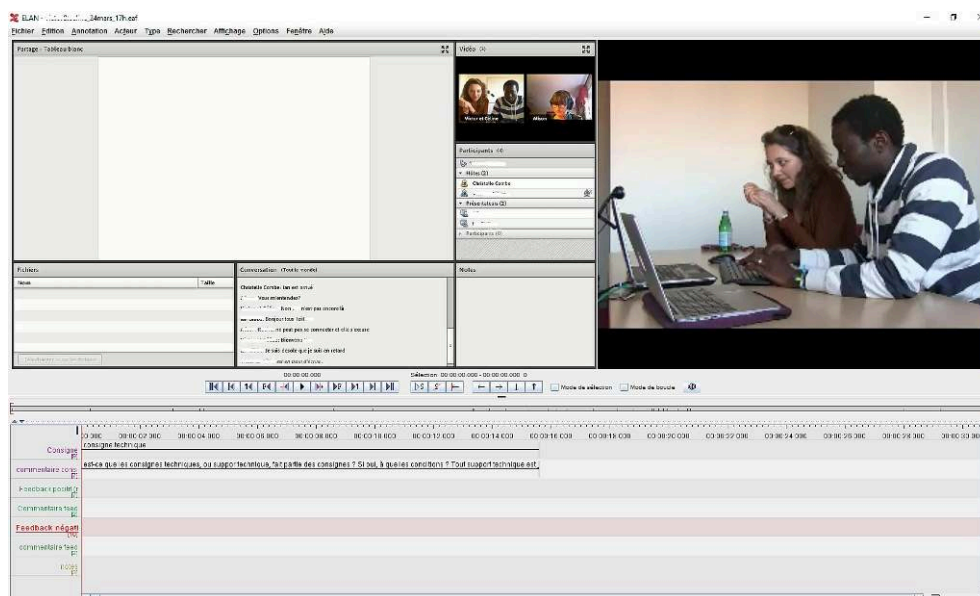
ELAN - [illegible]_24mars_17h.eaf

Fichier Edition Annotation Acteur Type Rechercher Affichage Options Fenêtre Aide

Partage - Tableau blanc

Vidéo

Participants

Hôtes (1)

Christelle Combe

Présentateurs (2)

Participants (0)

Fichiers

Nom

Taille

Conversation (Toute le monde)

Christelle Combe: bonsoir à tous

vous m'entendez?

Bon... mais pas encore là

Bonjour tout le monde

ne peut pas se connecter et elle s'excuse

bienvenue

je suis désolée que je suis en retard

Notes

00:00:00.000

Sélection: 00:00:00.000 - 00:00:00.000 0

Mode de sélection

Mode de boucle

00:00:00.000 00:00:02.000 00:00:04.000 00:00:06.000 00:00:08.000 00:00:10.000 00:00:12.000 00:00:14.000 00:00:16.000 00:00:18.000 00:00:20.000 00:00:22.000 00:00:24.000 00:00:26.000 00:00:28.000 00:00:30.000

Consigne

consigne technique

commentaire cons

est-ce que les consignes techniques, ou support technique, fait partie des consignes ? Si oui, à quelles conditions ? Tout support technique est,

Feedback positif

Commentaire feed

Feedback négatif

commentaire feed

notes